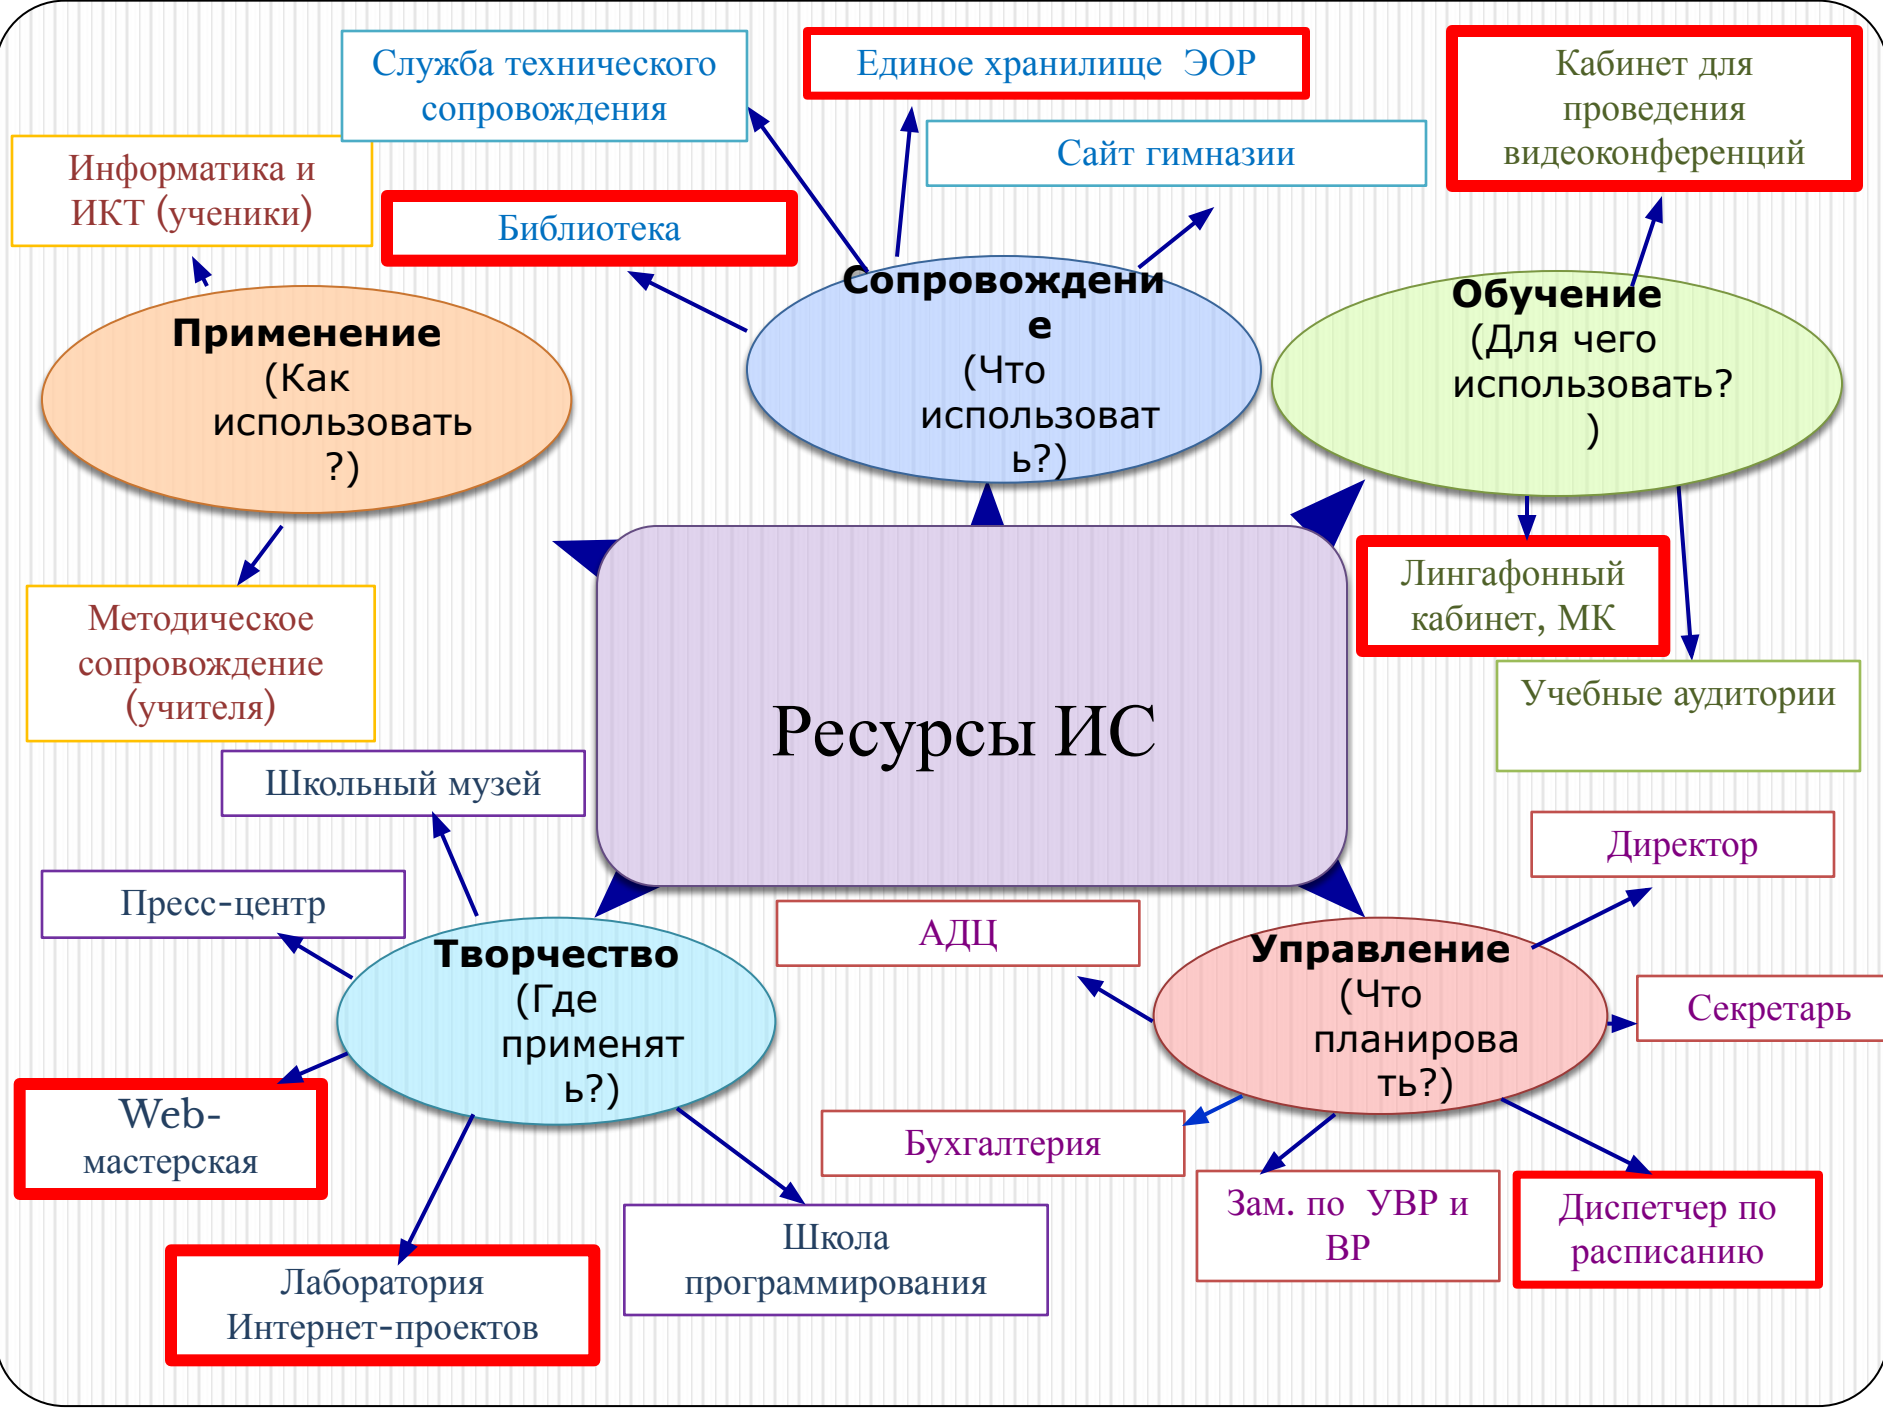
Служба технического сопровождения

Единое хранилище ЭОР

Кабинет для проведения видеоконференций

Информатика и ИКТ (ученики)

Библиотека

Сайт гимназии

Сопровождение
(Что использовать?)

Обучение
(Для чего использовать?)

Применение
(Как использовать?)

Методическое сопровождение (учителя)

Ресурсы ИС

Лингафонный кабинет, МК

Учебные аудитории

Школьный музей

Директор

Пресс-центр

АДЦ

Творчество
(Где применять?)

Управление
(Что планировать?)

Секретарь

Web-мастерская

Бухгалтерия

Лаборатория Интернет-проектов

Школа программирования

Зам. по УВР и ВР

Диспетчер по расписанию